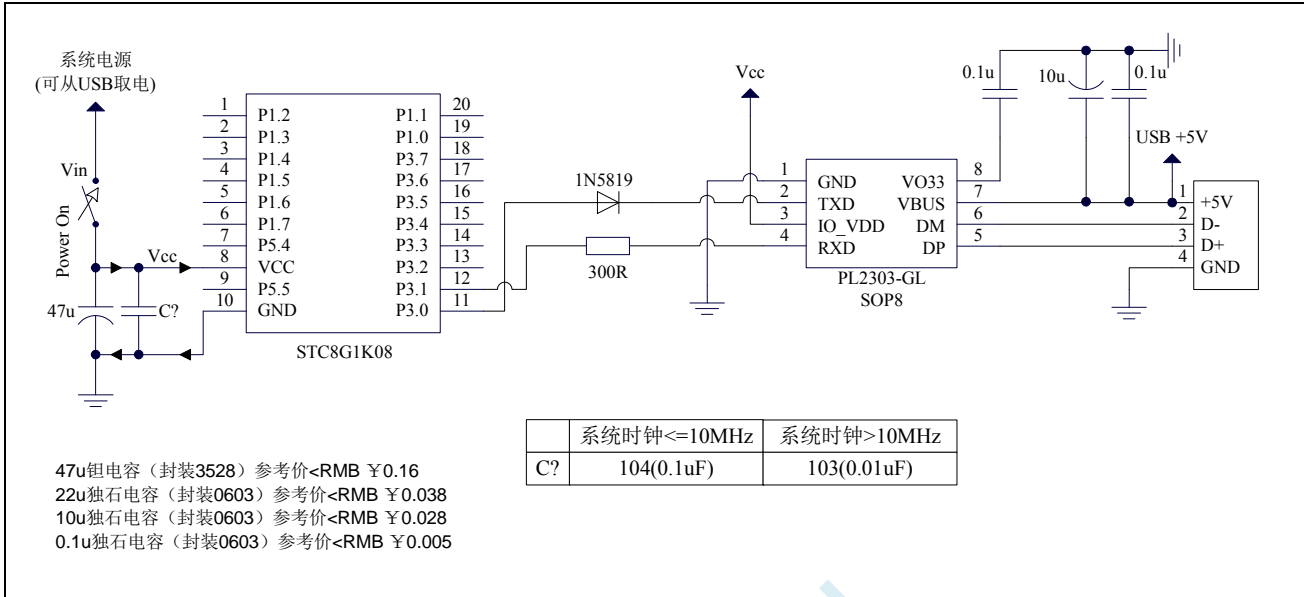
系统电源
(可从USB取电)

Vin

Power On

Vcc

47u

C?

1 P1.2
2 P1.3
3 P1.4
4 P1.5
5 P1.6
6 P1.7
7 P5.4
8 VCC
9 P5.5
10 GND

20 P1.1
19 P1.0
18 P3.7
17 P3.6
16 P3.5
15 P3.4
14 P3.3
13 P3.2
12 P3.1
11 P3.0

STC8G1K08

1N5819

300R

Vcc

1 GND
2 TXD
3 IO_VDD
4 RXD

8 VO33
7 VBUS
6 DM
5 DP

PL2303-GL
SOP8

0.1u

10u

0.1u

USB +5V

1 +5V
2 D-
3 D+
4 GND

| | 系统时钟<=10MHz | 系统时钟>10MHz |
|---|---|---|
| C? | 104(0.1uF) | 103(0.01uF) |

47u钽电容（封装3528）参考价<RMB ￥0.16
22u独石电容（封装0603）参考价<RMB ￥0.038
10u独石电容（封装0603）参考价<RMB ￥0.028
0.1u独石电容（封装0603）参考价<RMB ￥0.005